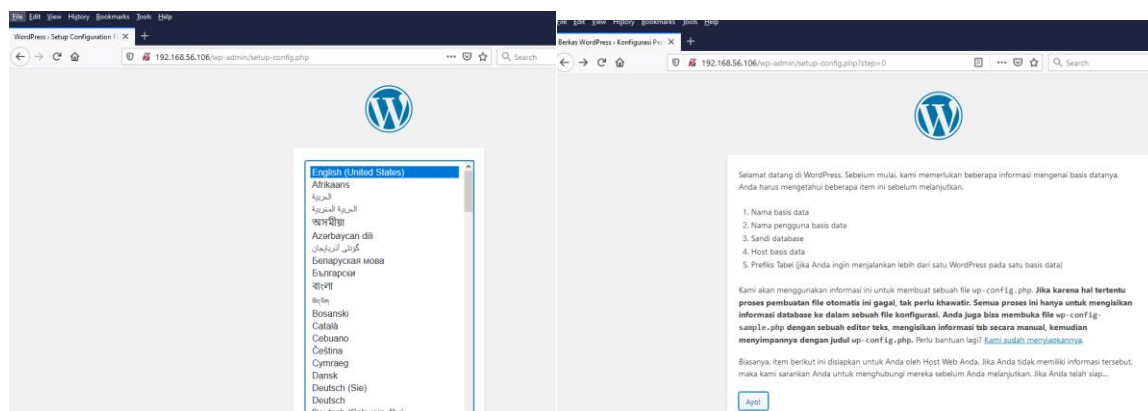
File Edit View History Bookmarks Tools Help

WordPress › Setup Configuration F ×

192.168.56.106/wp-admin/setup-config.php

Search

English (United States)
Afrikaans
العربية
العربية المغربية
অসমীয়া
Azərbaycan dili
گؤنئی آذربایجان
Беларуская мова
Български
বাংলা
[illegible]
Bosanski
Català
Cebuano
Čeština
Cymraeg
Dansk
Deutsch (Sie)
Deutsch

File Edit View History Bookmarks Tools Help

Berkas WordPress › Konfigurasi Pe ×

192.168.56.106/wp-admin/setup-config.php?step=0

Search

Selamat datang di WordPress. Sebelum mulai, kami memerlukan beberapa informasi mengenai basis datanya. Anda harus mengetahui beberapa item ini sebelum melanjutkan.

1. Nama basis data
2. Nama pengguna basis data
3. Sandi database
4. Host basis data
5. Prefiks Tabel (jika Anda ingin menjalankan lebih dari satu WordPress pada satu basis data)

Kami akan menggunakan informasi ini untuk membuat sebuah file wp-config.php. Jika karena hal tertentu proses pembuatan file otomatis ini gagal, tak perlu khawatir. Semua proses ini hanya untuk mengisikan informasi database ke dalam sebuah file konfigurasi. Anda juga bisa membuka file wp-config-sample.php dengan sebuah editor teks, mengisikan informasi tsb secara manual, kemudian menyimpannya dengan judul wp-config.php. Perlu bantuan lagi? Kami sudah menyiapkannya.

Biasanya, item berikut ini disiapkan untuk Anda oleh Host Web Anda. Jika Anda tidak memiliki informasi tersebut, maka kami sarankan Anda untuk menghubungi mereka sebelum Anda melanjutkan. Jika Anda telah siap…

Ayo!